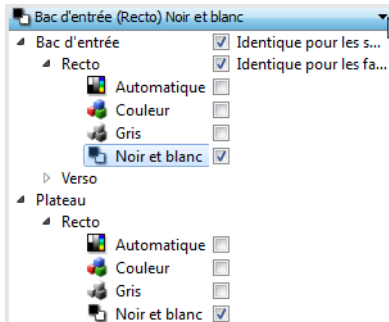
Bac d'entrée (Recto) Noir et blanc

Bac d'entrée Identique pour les s...
Recto Identique pour les fa...
Automatique
Couleur
Gris
Noir et blanc
Verso
Plateau
Recto
Automatique
Couleur
Gris
Noir et blanc